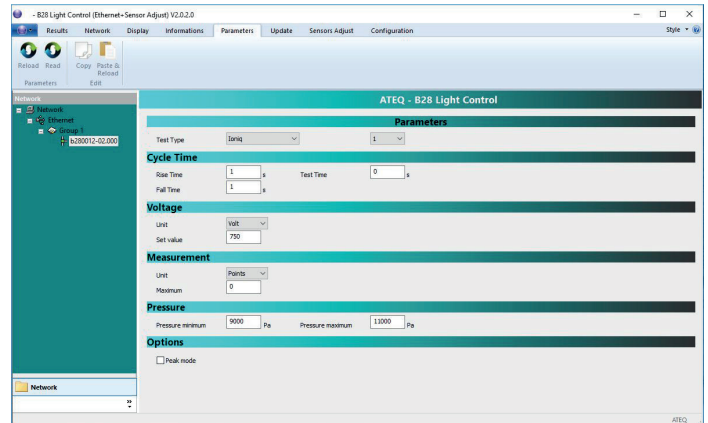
- B28 Light Control (Ethernet+Sensor Adjust) V2.0.2.0

Results Network Display Informations Parameters Update Sensors Adjust Configuration

Style

Reload Read
Parameters

Copy Paste & Reload
Edit

Network

Network
Ethernet
Group 1
b280012-02.000

ATEQ - B28 Light Control

Parameters

Test Type Ioniq 1

Cycle Time

Rise Time 1 s Test Time 0 s

Fall Time 1 s

Voltage

Unit Volt

Set value 750

Measurement

Unit Points

Maximum 0

Pressure

Pressure minimum 9000 Pa Pressure maximum 11000 Pa

Options

Peak mode

Network

ATEQ